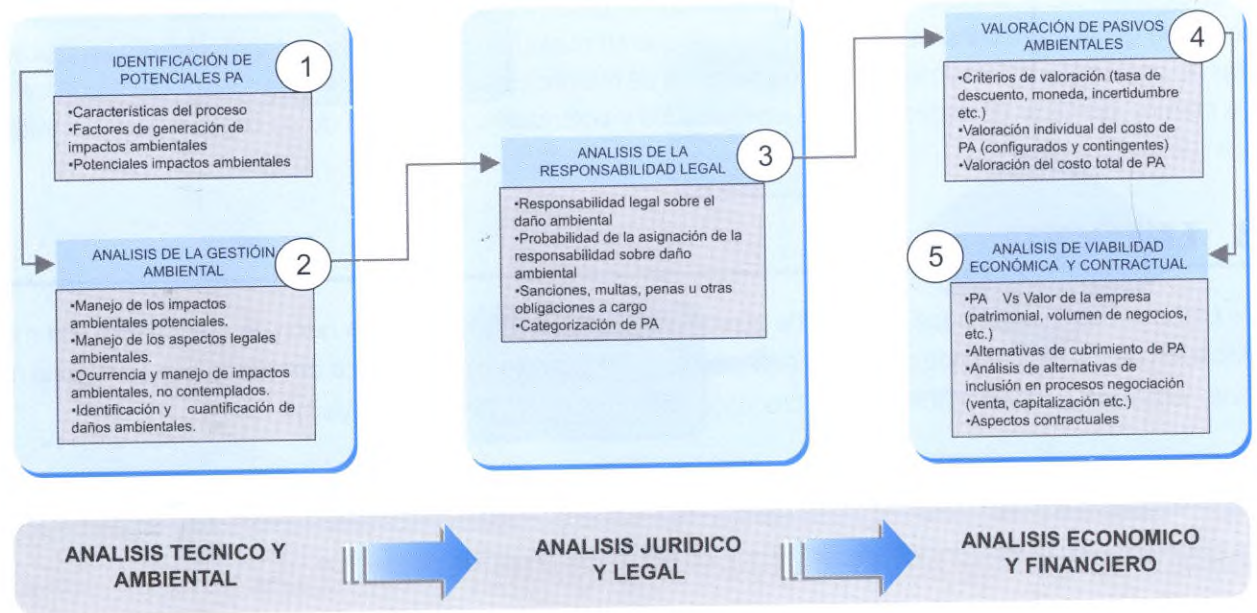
IDENTIFICACIÓN DE POTENCIALES PA

1

•Características del proceso
•Factores de generación de impactos ambientales
•Potenciales impactos ambientales

ANALISIS DE LA GESTIÓIN AMBIENTAL

2

•Manejo de los impactos ambientales potenciales.
•Manejo de los aspectos legales ambientales.
•Ocurrencia y manejo de impactos ambientales, no contemplados.
•Identificación y cuantificación de daños ambientales.

ANALISIS DE LA RESPONSABILIDAD LEGAL

3

•Responsabilidad legal sobre el daño ambiental
•Probabilidad de la asignación de la responsabilidad sobre daño ambiental
•Sanciones, multas, penas u otras obligaciones a cargo
•Categorización de PA

VALORACIÓN DE PASIVOS AMBIENTALES

4

•Criterios de valoración (tasa de descuento, moneda, incertidumbre etc.)
•Valoración individual del costo de PA (configurados y contingentes)
•Valoración del costo total de PA

5

ANALISIS DE VIABILIDAD ECONÓMICA Y CONTRACTUAL

•PA Vs Valor de la empresa (patrimonial, volumen de negocios, etc.)
•Alternativas de cubrimiento de PA
•Análisis de alternativas de inclusión en procesos negociación (venta, capitalización etc.)
•Aspectos contractuales

ANALISIS TECNICO Y AMBIENTAL

ANALISIS JURIDICO Y LEGAL

ANALISIS ECONOMICO Y FINANCIERO